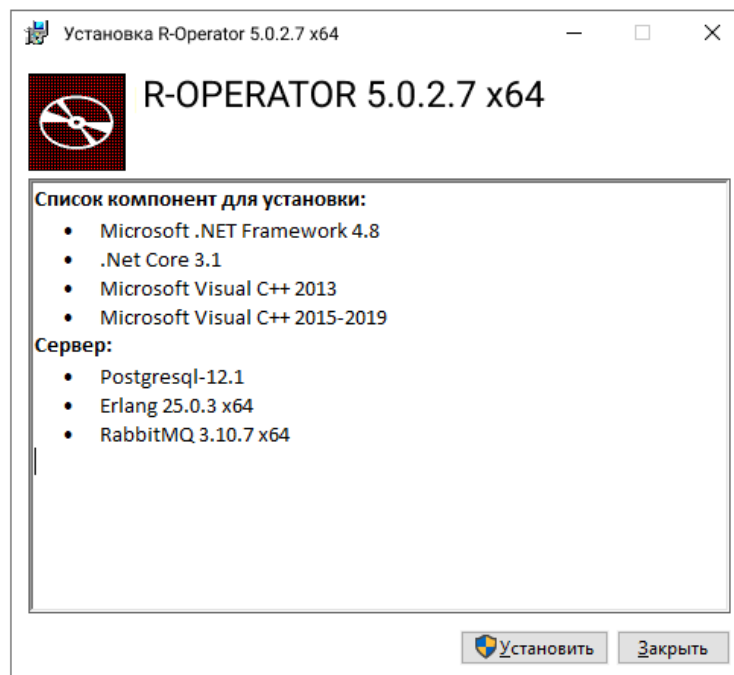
Установка R-Operator 5.0.2.7 x64

R-OPERATOR 5.0.2.7 x64

**Список компонент для установки:**
- Microsoft .NET Framework 4.8
- .Net Core 3.1
- Microsoft Visual C++ 2013
- Microsoft Visual C++ 2015-2019

**Сервер:**
- Postgresql-12.1
- Erlang 25.0.3 x64
- RabbitMQ 3.10.7 x64

Установить Закрыть